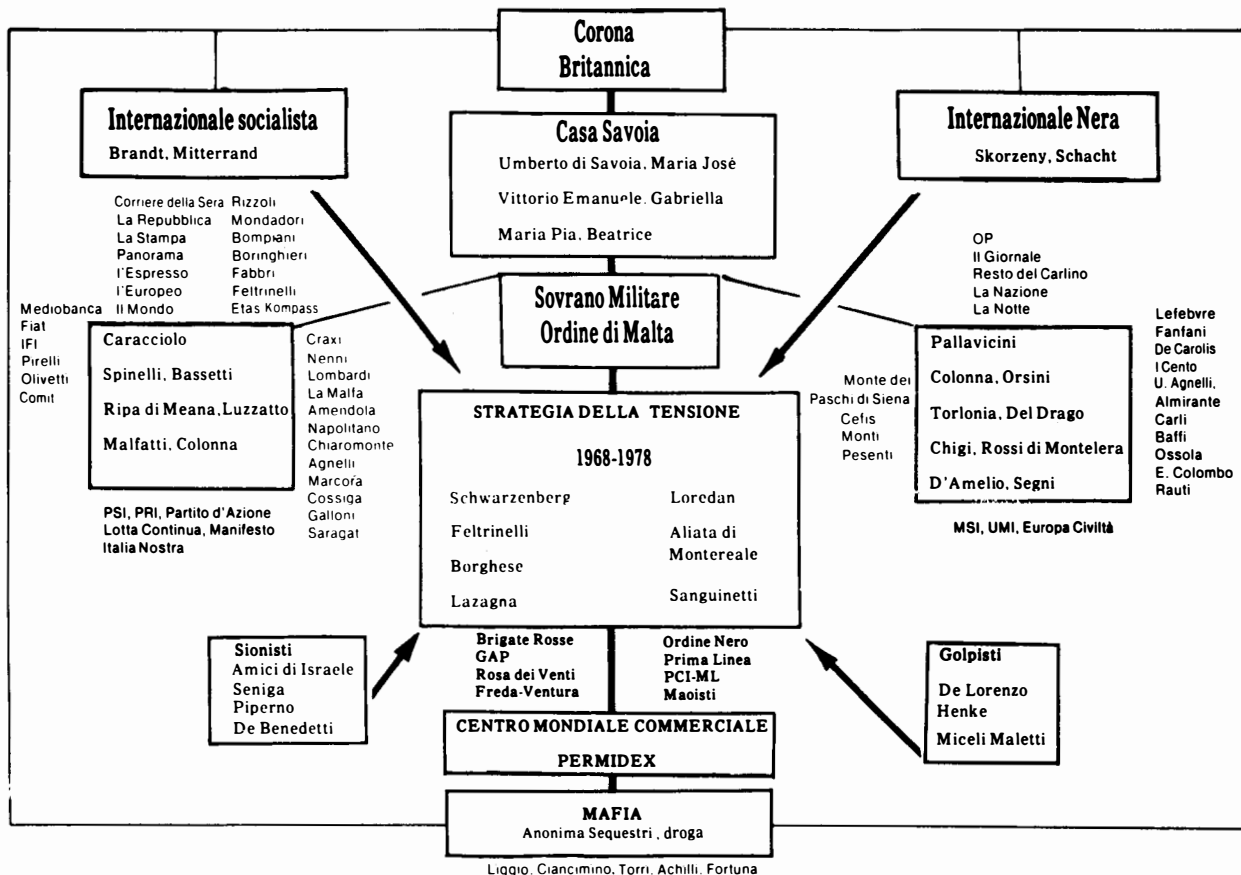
Corona Britannica

Internazionale socialista
Brandt, Mitterrand

Casa Savoia
Umberto di Savoia, Maria José
Vittorio Emanuele, Gabriella
Maria Pia, Beatrice

Internazionale Nera
Skorzeny, Schacht

Corriere della Sera
La Repubblica
La Stampa
Panorama
l'Espresso
l'Europeo
Il Mondo

Rizzoli
Mondadori
Bompiani
Boringhieri
Fabbri
Feltrinelli
Etas Kompass

Sovrano Militare Ordine di Malta

OP
Il Giornale
Resto del Carlino
La Nazione
La Notte

Mediobanca
Fiat
IFI
Pirelli
Olivetti
Comit

Caracciolo
Spinelli, Bassetti
Ripa di Meana, Luzzatto
Malfatti, Colonna

Craxi
Nenni
Lombardi
La Malfa
Amendola
Napolitano
Chiaromonte
Agnelli
Marcora
Cossiga
Galloni
Saragat

PSI, PRI, Partito d'Azione
Lotta Continua, Manifesto
Italia Nostra

STRATEGIA DELLA TENSIONE
1968-1978
Schwarzenberg
Feltrinelli
Borghese
Lazagna
Loredan
Aliata di Montereale
Sanguinetti

Monte dei Paschi di Siena
Cefis
Monti
Pesenti

Pallavicini
Colonna, Orsini
Torlonia, Del Drago
Chigi, Rossi di Montelera
D'Amelio, Segni

Lefebvre
Fanfani
De Carolis
I Cento
U. Agnelli,
Almirante
Carli
Baffi
Ossola
E. Colombo
Rauti

MSI, UMI, Europa Civiltà

Sionisti
Amici di Israele
Seniga
Piperno
De Benedetti

Brigate Rosse
GAP
Rosa dei Venti
Freda-Ventura

Ordine Nero
Prima Linea
PCI-ML
Maoisti

Golpisti
De Lorenzo
Henke
Miceli Maletti

CENTRO MONDIALE COMMERCIALE
PERMIDEX

MAFIA
Anonima Sequestri , droga

Liggio, Ciancimino, Torri, Achilli, Fortuna